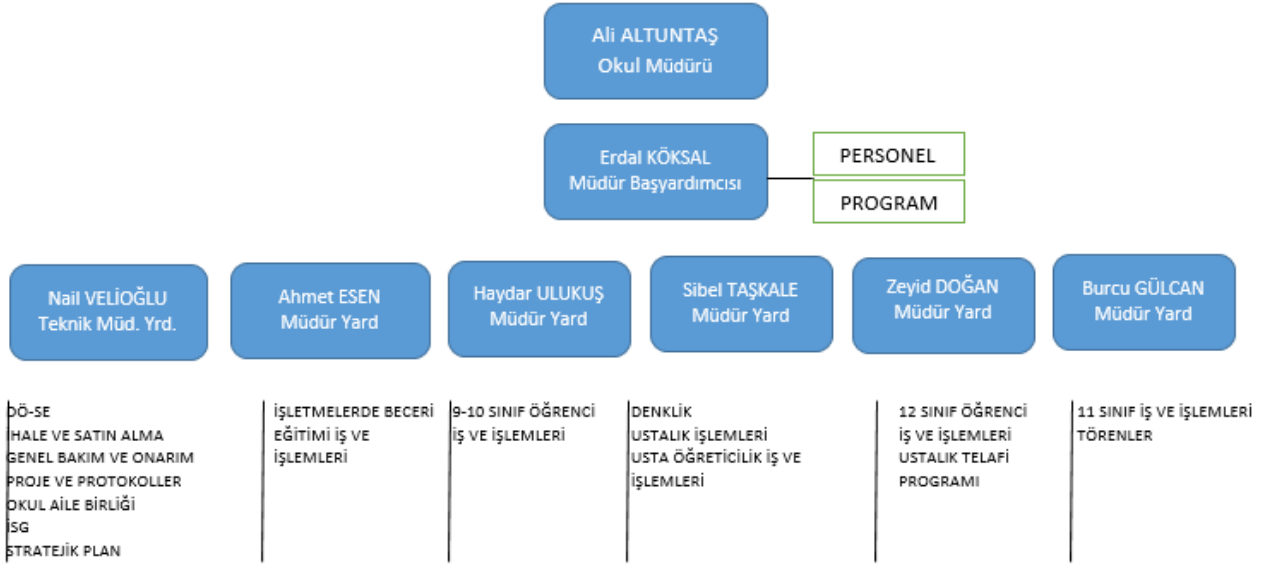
Ali ALTUNTAŞ
Okul Müdürü

Erdal KÖKSAL
Müdür Başyardımcısı

PERSONEL

PROGRAM

Nail VELİOĞLU
Teknik Müd. Yrd.

Ahmet ESEN
Müdür Yard

Haydar ULUKUŞ
Müdür Yard

Sibel TAŞKALE
Müdür Yard

Zeyid DOĞAN
Müdür Yard

Burcu GÜLCAN
Müdür Yard

DÖ-SE
İHALE VE SATIN ALMA
GENEL BAKIM VE ONARIM
PROJE VE PROTOKOLLER
OKUL AİLE BİRLİĞİ
İSG
STRATEJİK PLAN

İŞLETMELERDE BECERİ EĞİTİMİ İŞ VE İŞLEMLERİ

9-10 SINIF ÖĞRENCİ İŞ VE İŞLEMLERİ

DENKLİK
USTALIK İŞLEMLERİ
USTA ÖĞRETİCİLİK İŞ VE İŞLEMLERİ

12 SINIF ÖĞRENCİ İŞ VE İŞLEMLERİ
USTALIK TELAFİ PROGRAMI

11 SINIF İŞ VE İŞLEMLERİ
TÖRENLER